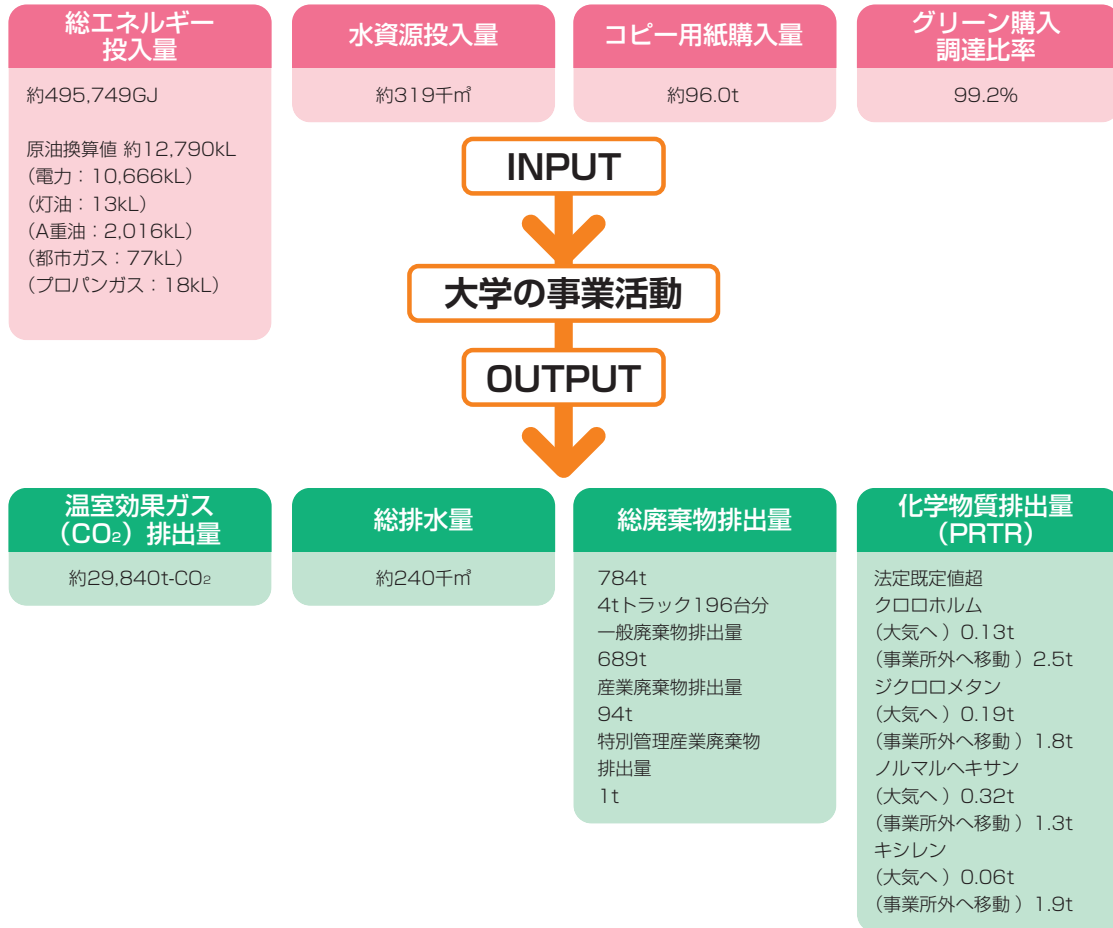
総エネルギー投入量

約495,749GJ

原油換算値 約12,790kL
(電力：10,666kL)
(灯油：13kL)
(A重油：2,016kL)
(都市ガス：77kL)
(プロパンガス：18kL)

水資源投入量

約319千㎥

コピー用紙購入量

約96.0t

グリーン購入調達比率

99.2%

INPUT

大学の事業活動

OUTPUT

温室効果ガス（$CO_2$）排出量

約29,840t-$CO_2$

総排水量

約240千㎥

総廃棄物排出量

784t
4tトラック196台分
一般廃棄物排出量
689t
産業廃棄物排出量
94t
特別管理産業廃棄物
排出量
1t

化学物質排出量（PRTR）

法定既定値超
クロロホルム
（大気へ）0.13t
（事業所外へ移動）2.5t
ジクロロメタン
（大気へ）0.19t
（事業所外へ移動）1.8t
ノルマルヘキサン
（大気へ）0.32t
（事業所外へ移動）1.3t
キシレン
（大気へ）0.06t
（事業所外へ移動）1.9t